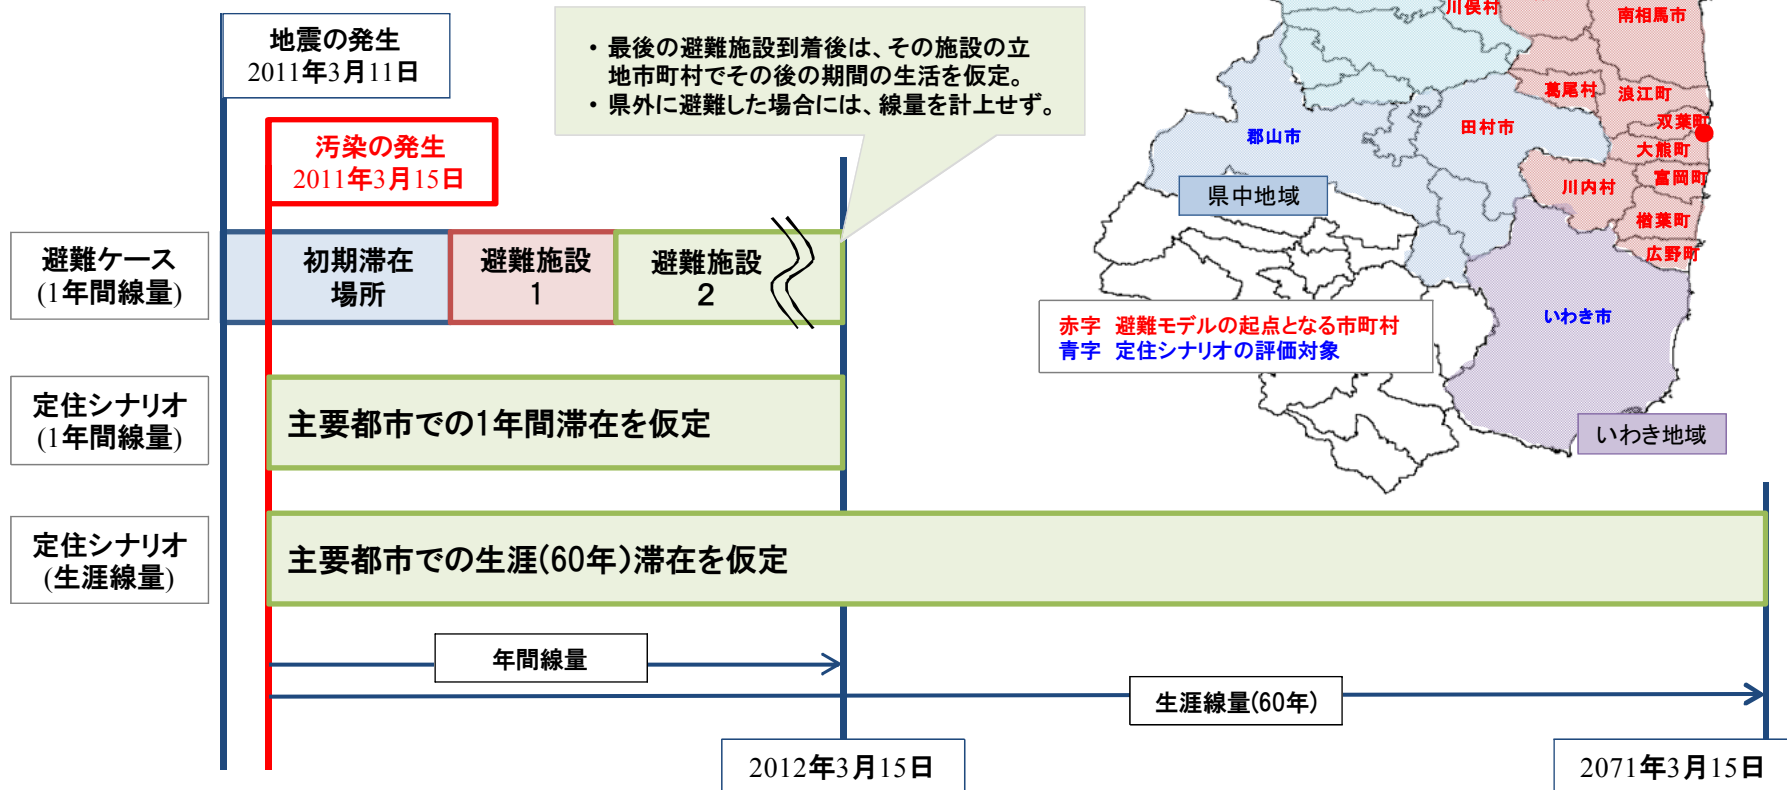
地震の発生
2011年3月11日

汚染の発生
2011年3月15日

・最後の避難施設到着後は、その施設の立地市町村でその後の期間の生活を仮定。
・県外に避難した場合には、線量を計上せず。

避難ケース
(1年間線量)

初期滞在場所

避難施設
1

避難施設
2

定住シナリオ
(1年間線量)

主要都市での1年間滞在を仮定

定住シナリオ
(生涯線量)

主要都市での生涯(60年)滞在を仮定

年間線量

生涯線量(60年)

2012年3月15日

2071年3月15日

川俣村
南相馬市
葛尾村
浪江町
双葉町
郡山市
田村市
大熊町
県中地域
川内村
富岡町
楢葉町
広野町

赤字　避難モデルの起点となる市町村
青字　定住シナリオの評価対象

いわき市
いわき地域